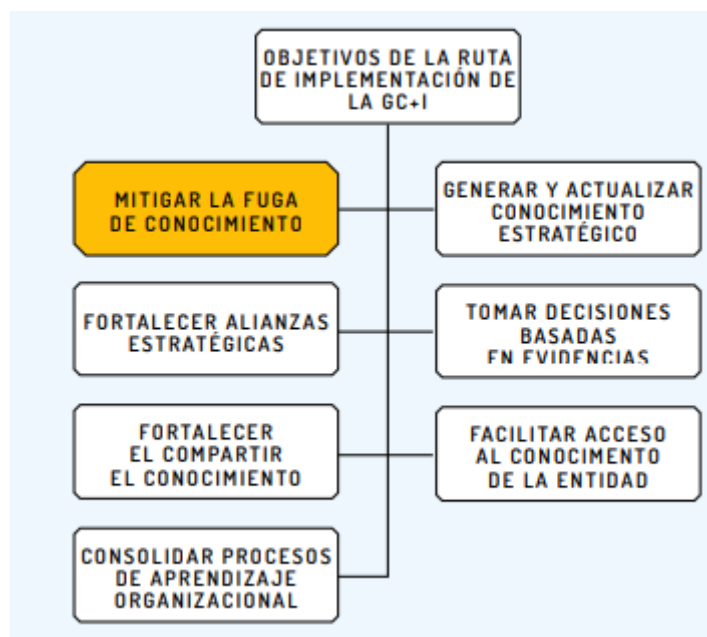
OBJETIVOS DE LA RUTA DE IMPLEMENTACIÓN DE LA GC+I

MITIGAR LA FUGA DE CONOCIMIENTO

GENERAR Y ACTUALIZAR CONOCIMIENTO ESTRATÉGICO

FORTALECER ALIANZAS ESTRATÉGICAS

TOMAR DECISIONES BASADAS EN EVIDENCIAS

FORTALECER EL COMPARTIR EL CONOCIMIENTO

FACILITAR ACCESO AL CONOCIMENTO DE LA ENTIDAD

CONSOLIDAR PROCESOS DE APRENDIZAJE ORGANIZACIONAL